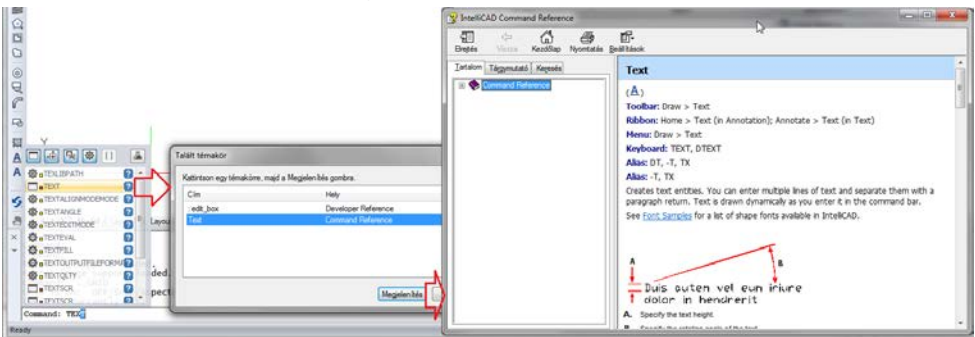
TEXLIBPATH
TEXT
TEXTALIGNMODEMODE
TEXTANGLE
TEXTEDITMODE
TEXTEVAL
TEXTFILL
TEXTOUTPUTFILEFORMAT
TEXTQLTY
TEXTSCR
TEXTSCR
Command: TEX
Ready

Talált témakör
Kattintson egy témakörre, majd a Megjelenítés gombra.

| Cím | Hely |
|---|---|
| _edit_box | Developer Reference |
| Text | Command Reference |

Megjelenítés

IntelliCAD Command Reference
Elrejtés Vissza Kezdőlap Nyomtatás Beállítások
Tartalom Tárgymutató Keresés
Command Reference

Text
(A)
Toolbar: Draw > Text
Ribbon: Home > Text (in Annotation); Annotate > Text (in Text)
Menu: Draw > Text
Keyboard: TEXT, DTEXT
Alias: DT, -T, TX
Alias: -T, TX
Creates text entities. You can enter multiple lines of text and separate them with a paragraph return. Text is drawn dynamically as you enter it in the command bar.
See Font Samples for a list of shape fonts available in IntelliCAD.

A
B
Duis auten vel eum iriure dolor in hendrerit
A. Specify the text height.